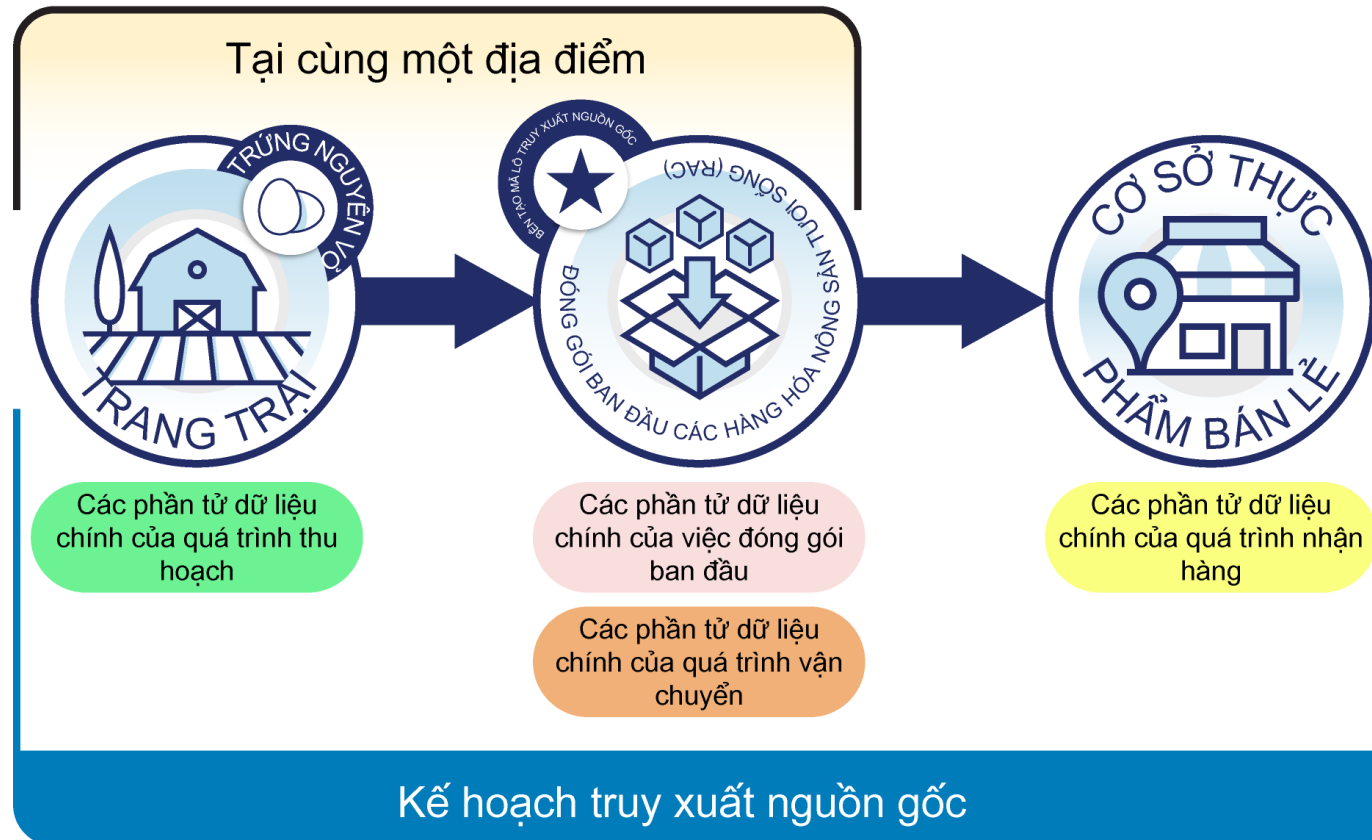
Tại cùng một địa điểm

TRỨNG NGUYÊN VỎ

TRANG TRẠI

BÊN TẠO MÃ LÔ TRUY XUẤT NGUỒN GỐC

ĐÓNG GÓI BAN ĐẦU CÁC HÀNG HÓA NÔNG SẢN TƯƠI SỐNG (RAC)

CƠ SỞ THỰC PHẨM BÁN LẺ

Các phần tử dữ liệu chính của quá trình thu hoạch

Các phần tử dữ liệu chính của việc đóng gói ban đầu

Các phần tử dữ liệu chính của quá trình vận chuyển

Các phần tử dữ liệu chính của quá trình nhận hàng

Kế hoạch truy xuất nguồn gốc